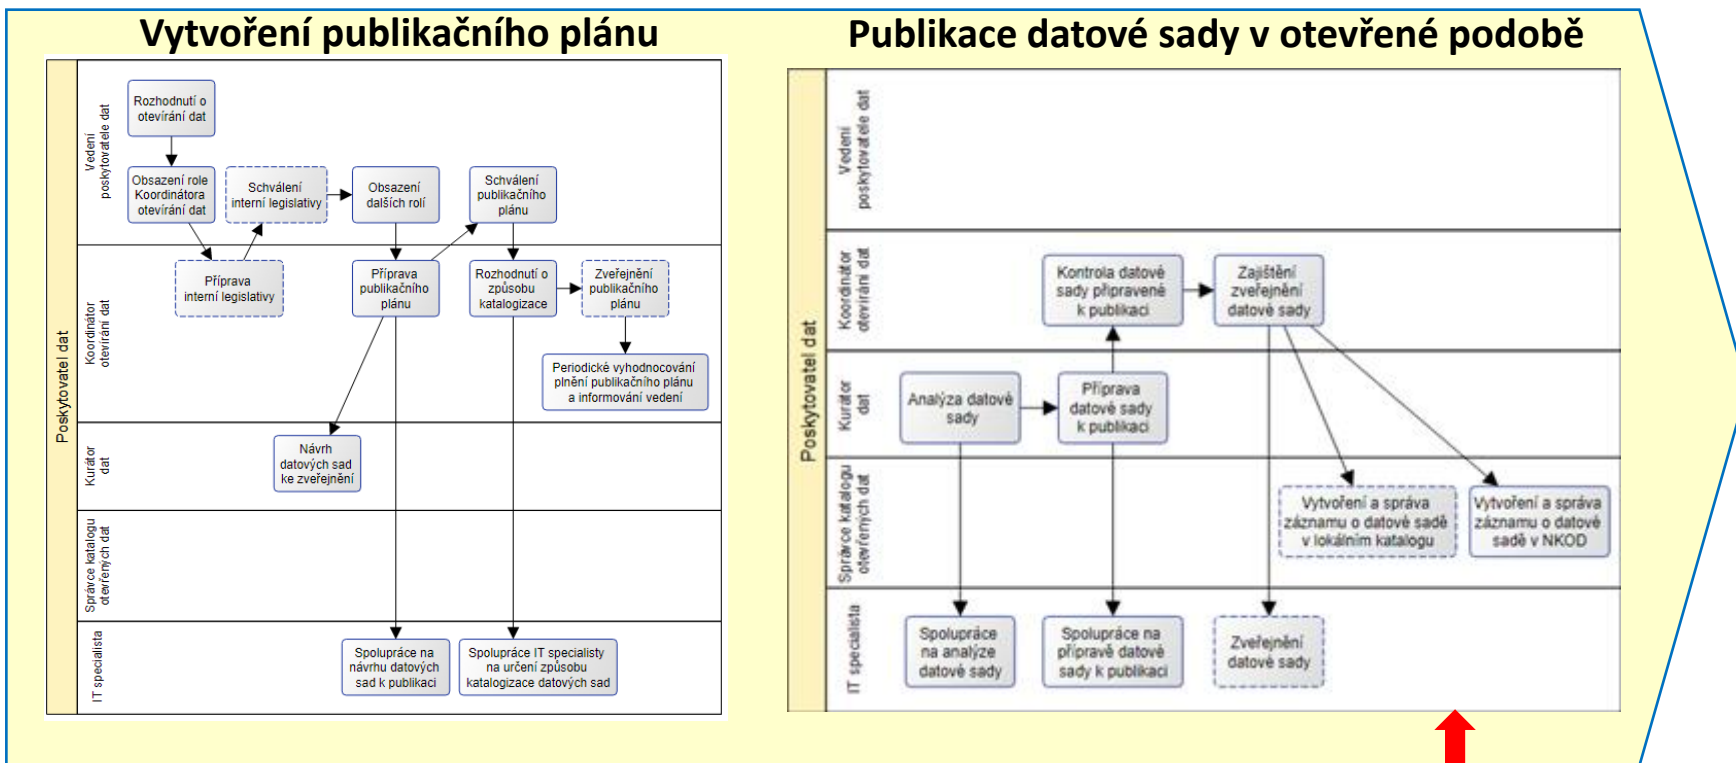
Vytvoření publikačního plánu

Poskytovatel dat

Vedení poskytovatele dat

Koordinátor otevírání dat

Kurátor dat

Správce katalogu otevřených dat

IT specialista

Rozhodnutí o otevírání dat

Obsazení role Koordinátora otevírání dat

Schválení interní legislativy

Obsazení dalších rolí

Schválení publikačního plánu

Příprava interní legislativy

Příprava publikačního plánu

Rozhodnutí o způsobu katalogizace

Zveřejnění publikačního plánu

Periodické vyhodnocování plnění publikačního plánu a informování vedení

Návrh datových sad ke zveřejnění

Spolupráce na návrhu datových sad k publikaci

Spolupráce IT specialisty na určení způsobu katalogizace datových sad

Publikace datové sady v otevřené podobě

Poskytovatel dat

Vedení poskytovatele dat

Koordinátor otevírání dat

Kurátor dat

Správce katalogu otevřených dat

IT specialista

Kontrola datové sady připravené k publikaci

Zajištění zveřejnění datové sady

Analýza datové sady

Příprava datové sady k publikaci

Vytvoření a správa záznamu o datové sadě v lokálním katalogu

Vytvoření a správa záznamu o datové sadě v NKOD

Spolupráce na analýze datové sady

Spolupráce na přípravě datové sady k publikaci

Zveřejnění datové sady